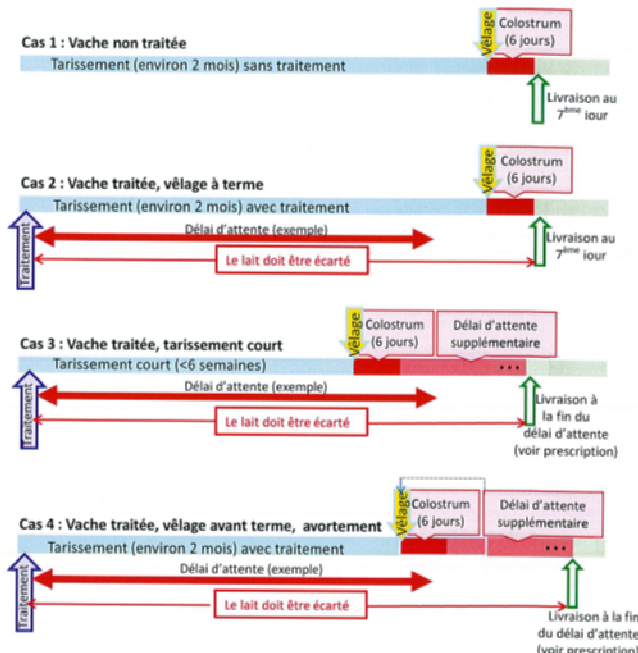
Cas 1 : Vache non traitée

Vêlage

Colostrum (6 jours)

Tarissement (environ 2 mois) sans traitement

Livraison au 7$^{ème}$ jour

Cas 2 : Vache traitée, vêlage à terme

Vêlage

Colostrum (6 jours)

Tarissement (environ 2 mois) avec traitement

Traitement

Délai d'attente (exemple)

Le lait doit être écarté

Livraison au 7$^{ème}$ jour

Cas 3 : Vache traitée, tarissement court

Vêlage

Colostrum (6 jours)

Délai d'attente supplémentaire

Tarissement court (<6 semaines)

...

Traitement

Délai d'attente (exemple)

Le lait doit être écarté

Livraison à la fin du délai d'attente (voir prescription)

Cas 4 : Vache traitée, vêlage avant terme, avortement

Vêlage

Colostrum (6 jours)

Délai d'attente supplémentaire

Tarissement (environ 2 mois) avec traitement

...

Traitement

Délai d'attente (exemple)

Le lait doit être écarté

Livraison à la fin du délai d'attente (voir prescription)